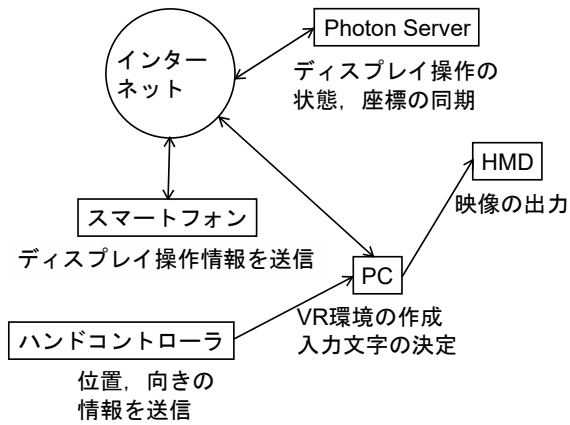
インターネット

Photon Server

ディスプレイ操作の状態，座標の同期

HMD

映像の出力

スマートフォン

ディスプレイ操作情報を送信

PC

VR環境の作成
入力文字の決定

ハンドコントローラ

位置，向きの情報を送信